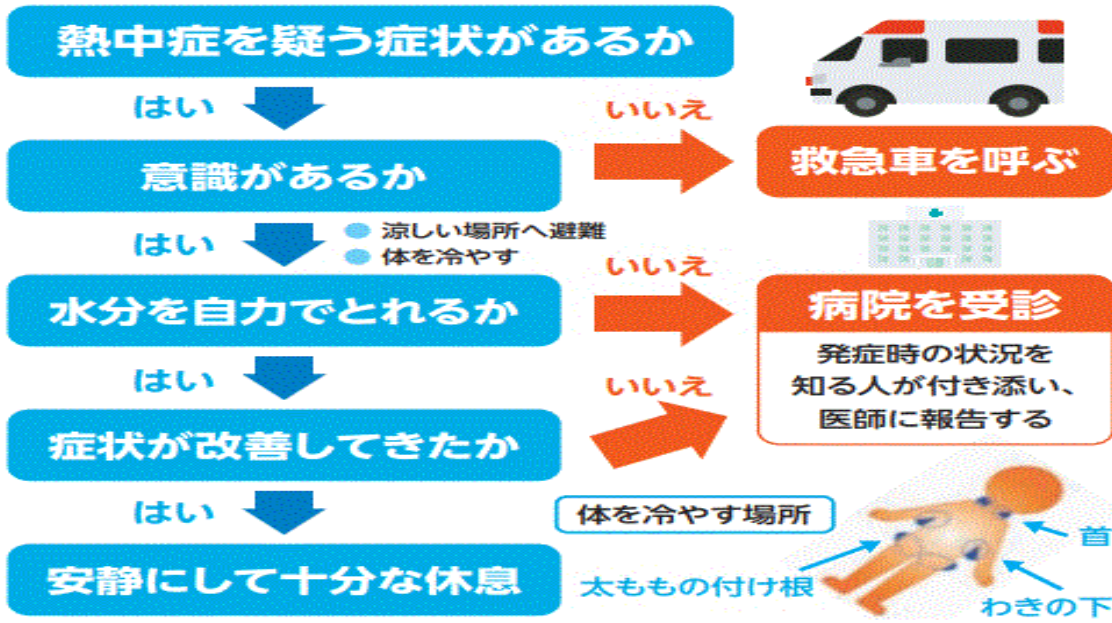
熱中症を疑う症状があるか

はい

いいえ

救急車を呼ぶ

意識があるか

はい

● 涼しい場所へ避難
● 体を冷やす

いいえ

水分を自力でとれるか

病院を受診

発症時の状況を知る人が付き添い、医師に報告する

はい

いいえ

症状が改善してきたか

はい

安静にして十分な休息

体を冷やす場所

首

太ももの付け根

わきの下